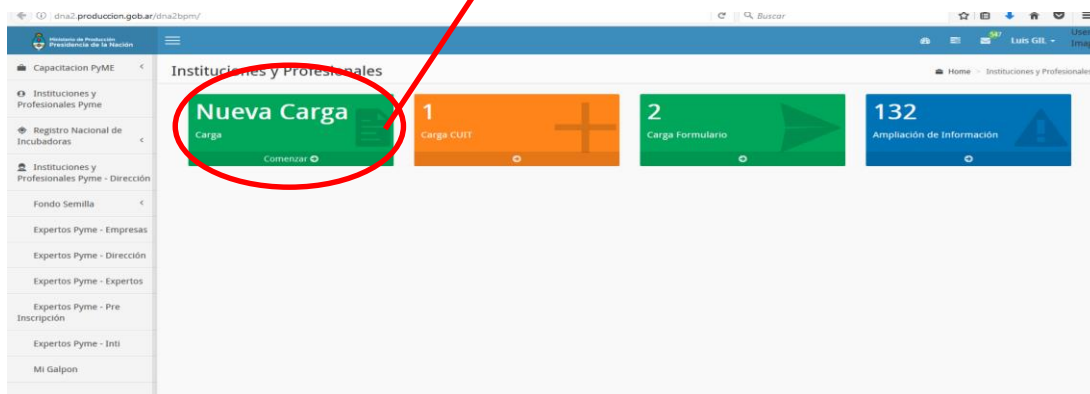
dna2.produccion.gob.ar/dna2bpm/

Buscar

Ministerio de Producción
Presidencia de la Nación

547

Luis GIL

Use
Ima

Capacitacion PyME

Instituciones y Profesionales Pyme

Registro Nacional de Incubadoras

Instituciones y Profesionales Pyme - Dirección

Fondo Semilla

Expertos Pyme - Empresas

Expertos Pyme - Dirección

Expertos Pyme - Expertos

Expertos Pyme - Pre Inscripción

Expertos Pyme - Inti

Mi Galpon

Instituciones y Profesionales

Home > Instituciones y Profesionales

Nueva Carga
Carga
Comenzar

1
Carga CUIT

2
Carga Formulario

132
Ampliación de Información